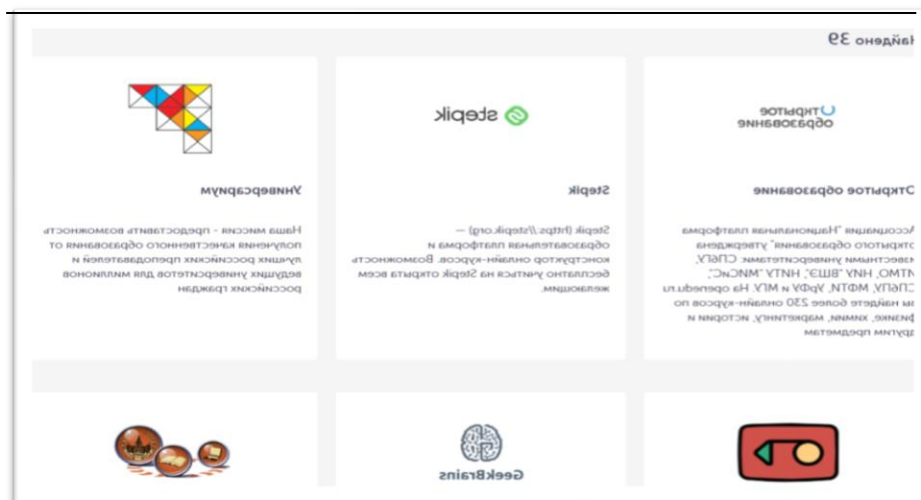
Найдено 39

Открытое образование

Открытое образование

Ассоциация "Национальная платформа открытого образования" учреждена известными университетами: СПбГУ, ИТМО, НИУ "ВШЭ", НИТУ "МИСиС", СПбПУ, МФТИ, УрФУ и МГУ. На openedu.ru вы найдете более 230 онлайн-курсов по физике, химии, маркетингу, истории и другим предметам

stepik

Stepik

Stepik (https://stepik.org) — образовательная платформа и конструктор онлайн-курсов. Возможность бесплатно учиться на Stepik открыта всем желающим.

Универсариум

Наша миссия - предоставить возможность получения качественного образования от лучших российских преподавателей и ведущих университетов для миллионов российских граждан

GeekBrains